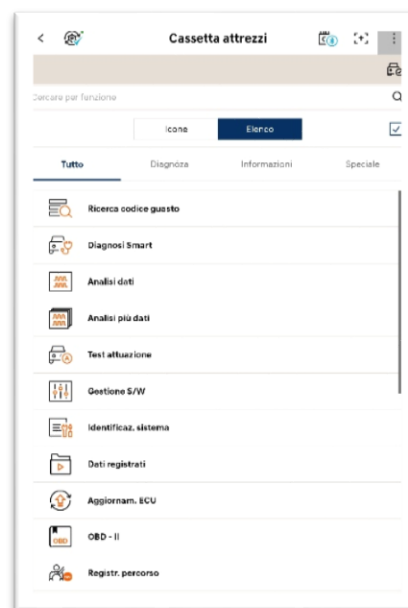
Cassetta attrezzi

Cercare per funzione

Icone
Elenco

Tutto
Diagnosa
Informazioni
Speciale

Ricerca codice guasto
Diagnosi Smart
Analisi dati
Analisi più dati
Test attuazione
Gestione S/W
Identificaz. sistema
Dati registrati
Aggiornam. ECU
OBD - II
Registr. percorso